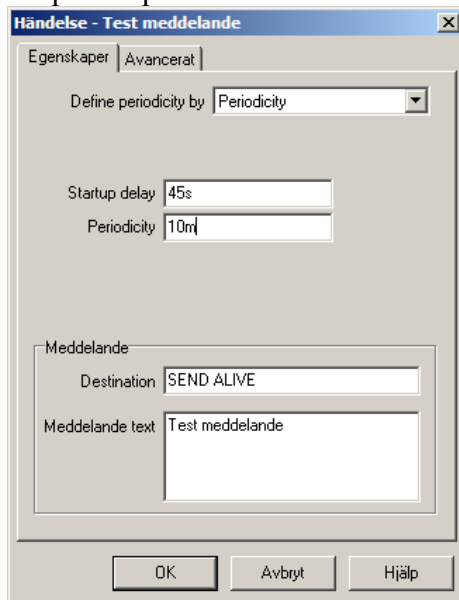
Händelse - Test meddelande

Egenskaper | Avancerat

Define periodicity by Periodicity

Startup delay 45s

Periodicity 10m

Meddelande

Destination SEND ALIVE

Meddelande text Test meddelande

OK Avbryt Hjälp